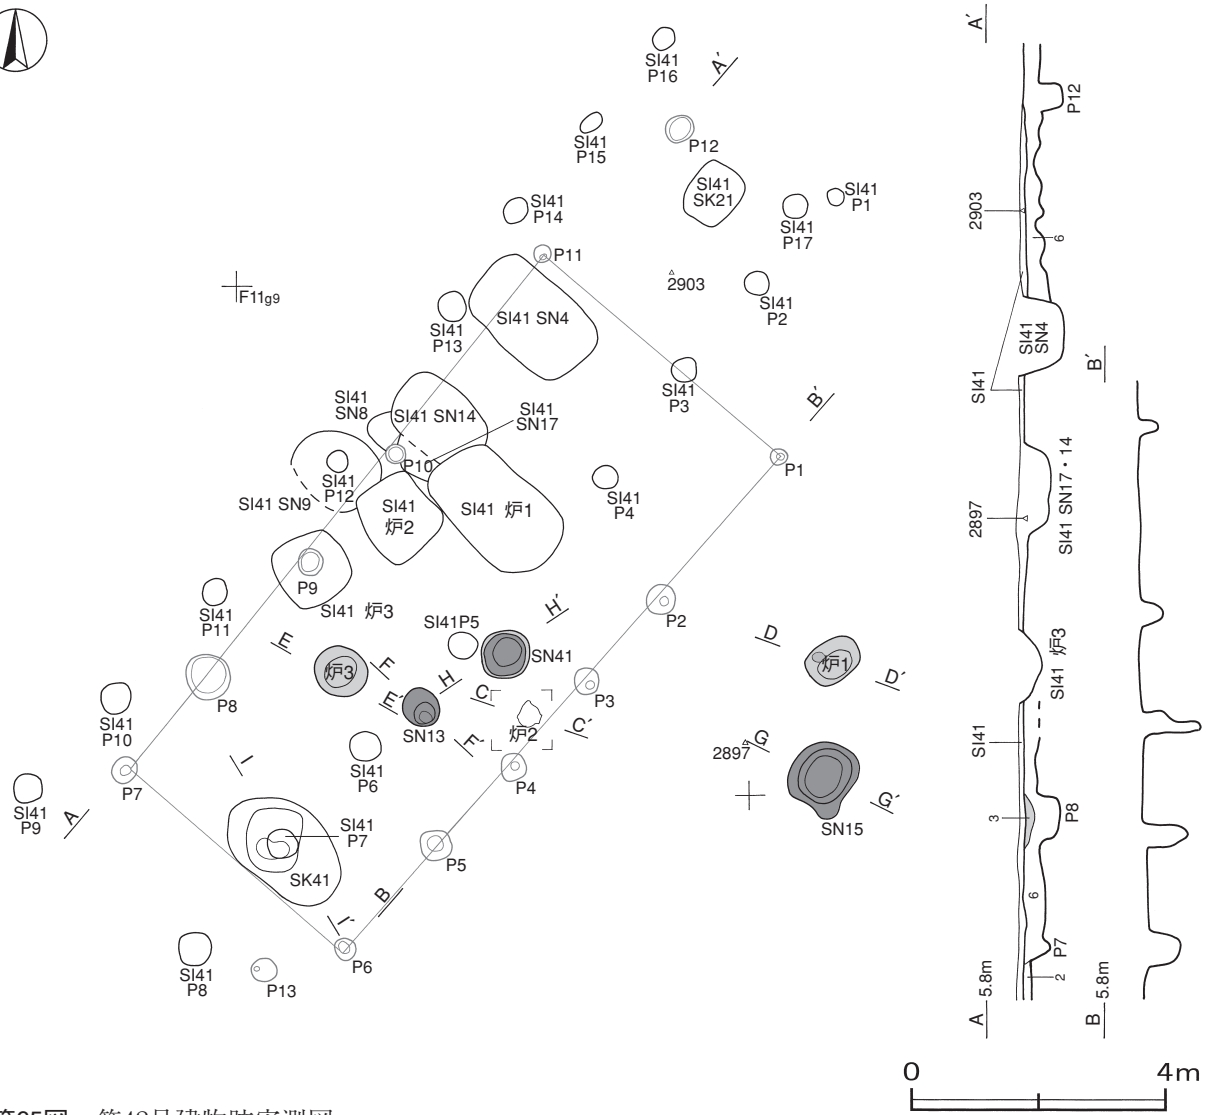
SI41 P16
A′
SI41 P15
P12
SI41 SK21
SI41 P1
SI41 P14
SI41 P17
P11
2903
F11g9
SI41 P2
SI41 P13
SI41 SN4
SI41 P3
B′
SI41 SN8
SI41 SN14
SI41 SN17
P10
P1
SI41 P12
SI41 SN9
SI41 炉2
SI41 炉1
SI41 P4
P9
SI41 炉3
SI41 P11
H′
SI41P5
P2
E
F
炉3
SN41
D
炉1
E′
H
C
P3
D′
P8
SN13
F′
炉2
C′
SI41 P10
I
SI41 P6
2897
G
P7
P4
SN15
G′
SI41 P9
A
SI41 P7
P5
SK41
B
I′
SI41 P8
P13
P6

A′
P12
2903
6
SI41 SN4
SI41
B′
SI41 SN17・14
2897
SI41 炉3
SI41
3
P8
6
P7
2
5.8m
A
5.8m
B

0
4m

第35図　第12号建物跡実測図